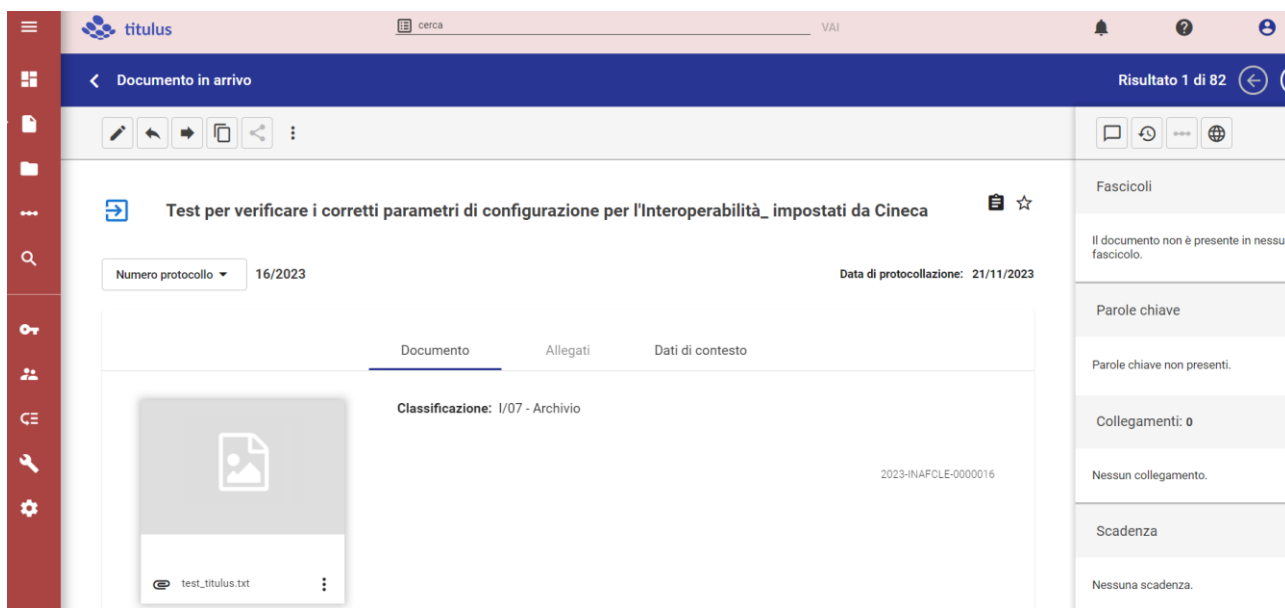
titulus
cerca
VAI

Documento in arrivo
Risultato 1 di 82

Test per verificare i corretti parametri di configurazione per l'Interoperabilità_ impostati da Cineca

Numero protocollo
16/2023
Data di protocollazione: 21/11/2023

Documento
Allegati
Dati di contesto

Classificazione: I/07 - Archivio

2023-INAFCLE-0000016

test_titulus.txt

Fascicoli
Il documento non è presente in nessu fascicolo.

Parole chiave
Parole chiave non presenti.

Collegamenti: 0
Nessun collegamento.

Scadenza
Nessuna scadenza.